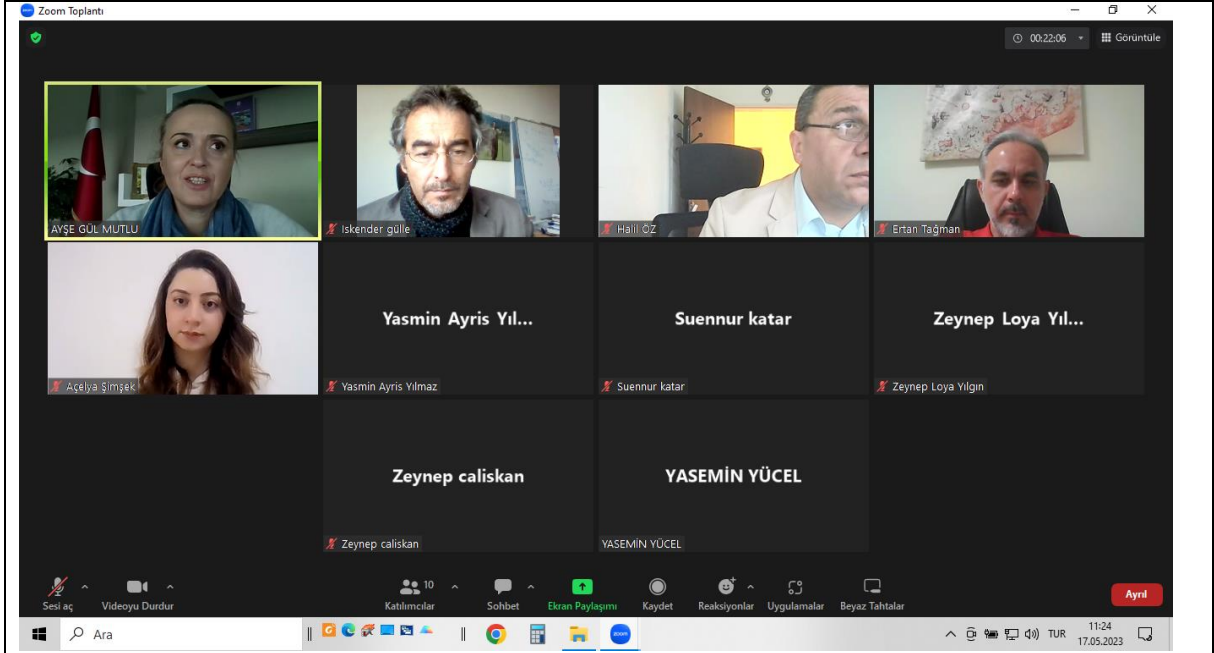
Zoom Toplantı

00:22:06

Görüntüle

AYŞE GÜL MUTLU

Iskender gülle

Halil ÖZ

Ertan Tağman

Açelya Şimşek

Yasmin Ayris Yıl...

Yasmin Ayris Yılmaz

Suennur katar

Suennur katar

Zeynep Loya Yıl...

Zeynep Loya Yılgın

Zeynep caliskan

Zeynep caliskan

YASEMİN YÜCEL

YASEMİN YÜCEL

Sesi aç

Videoyu Durdur

10

Katılımcılar

Sohbet

Ekran Paylaşımı

Kaydet

Reaksiyonlar

Uygulamalar

Beyaz Tahtalar

Ayrıl

Ara

TUR

11:24

17.05.2023